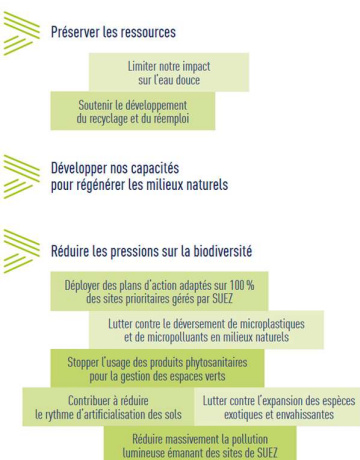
Préserver les ressources

Limiter notre impact sur l'eau douce

Soutenir le développement du recyclage et du réemploi

Développer nos capacités pour régénérer les milieux naturels

Réduire les pressions sur la biodiversité

Déployer des plans d'action adaptés sur 100 % des sites prioritaires gérés par SUEZ

Lutter contre le déversement de microplastiques et de micropolluants en milieux naturels

Stopper l'usage des produits phytosanitaires pour la gestion des espaces verts

Contribuer à réduire le rythme d'artificialisation des sols

Lutter contre l'expansion des espèces exotiques et envahissantes

Réduire massivement la pollution lumineuse émanant des sites de SUEZ